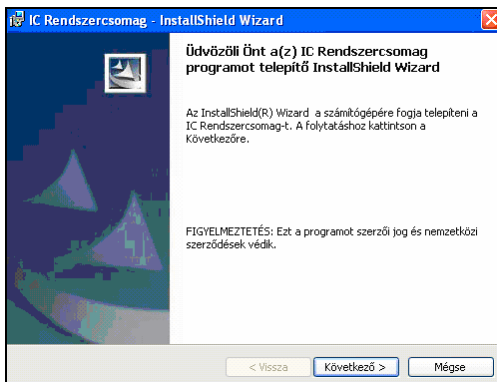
IC Rendszercsomag - InstallShield Wizard

Üdvözöli Önt a(z) IC Rendszercsomag programot telepítő InstallShield Wizard

Az InstallShield(R) Wizard a számítógépére fogja telepíteni a IC Rendszercsomag-t. A folytatáshoz kattintson a Következőre.

FIGYELMEZTETÉS: Ezt a programot szerzői jog és nemzetközi szerződések védik.

< Vissza
Következő >
Mégse